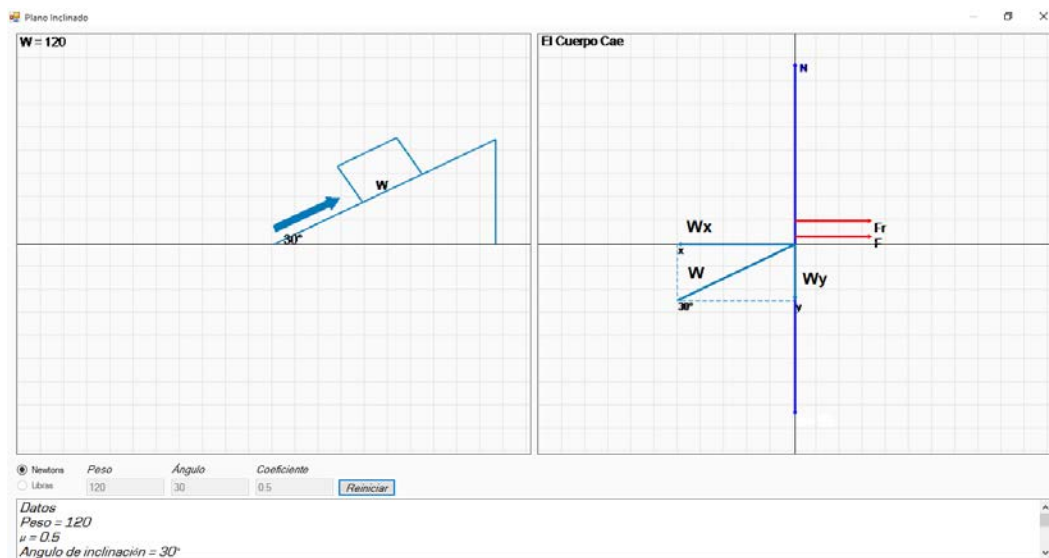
Plano Inclinado

W = 120

W

30°

El Cuerpo Cae

N

Wx

Fr

F

x

W

Wy

30°

y

Newtons
Libras

Peso
120

Ángulo
30

Coeficiente
0.5

Reiniciar

Datos
Peso = 120
$\mu = 0.5$
Angulo de inclinación = 30°